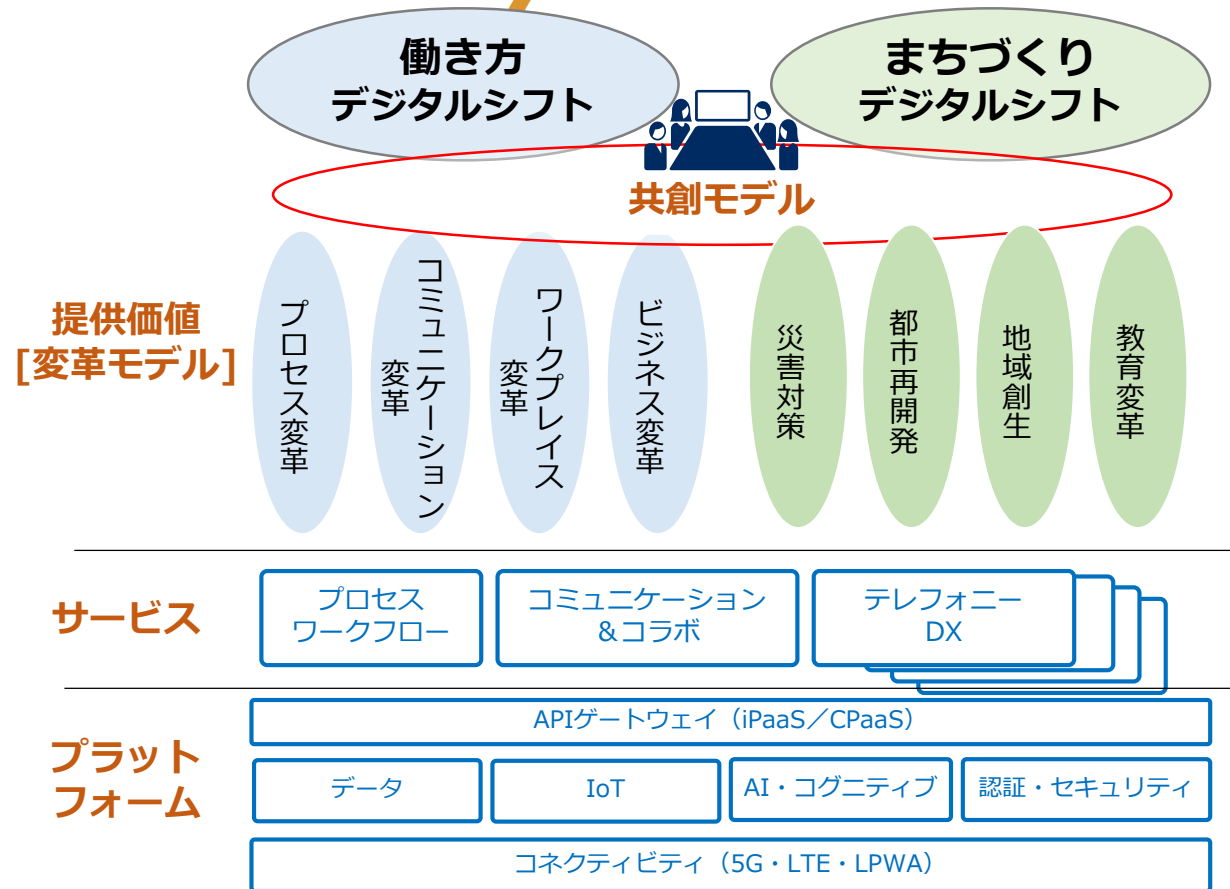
働き方
デジタルシフト

まちづくり
デジタルシフト

共創モデル

提供価値
[変革モデル]

プロセス変革

コミュニケーション変革

ワークプレイス変革

ビジネス変革

災害対策

都市再開発

地域創生

教育変革

サービス

プロセス
ワークフロー

コミュニケーション
&コラボ

テレフォニー
DX

プラット
フォーム

APIゲートウェイ（iPaaS／CPaaS）

データ

IoT

AI・コグニティブ

認証・セキュリティ

コネクティビティ（5G・LTE・LPWA）